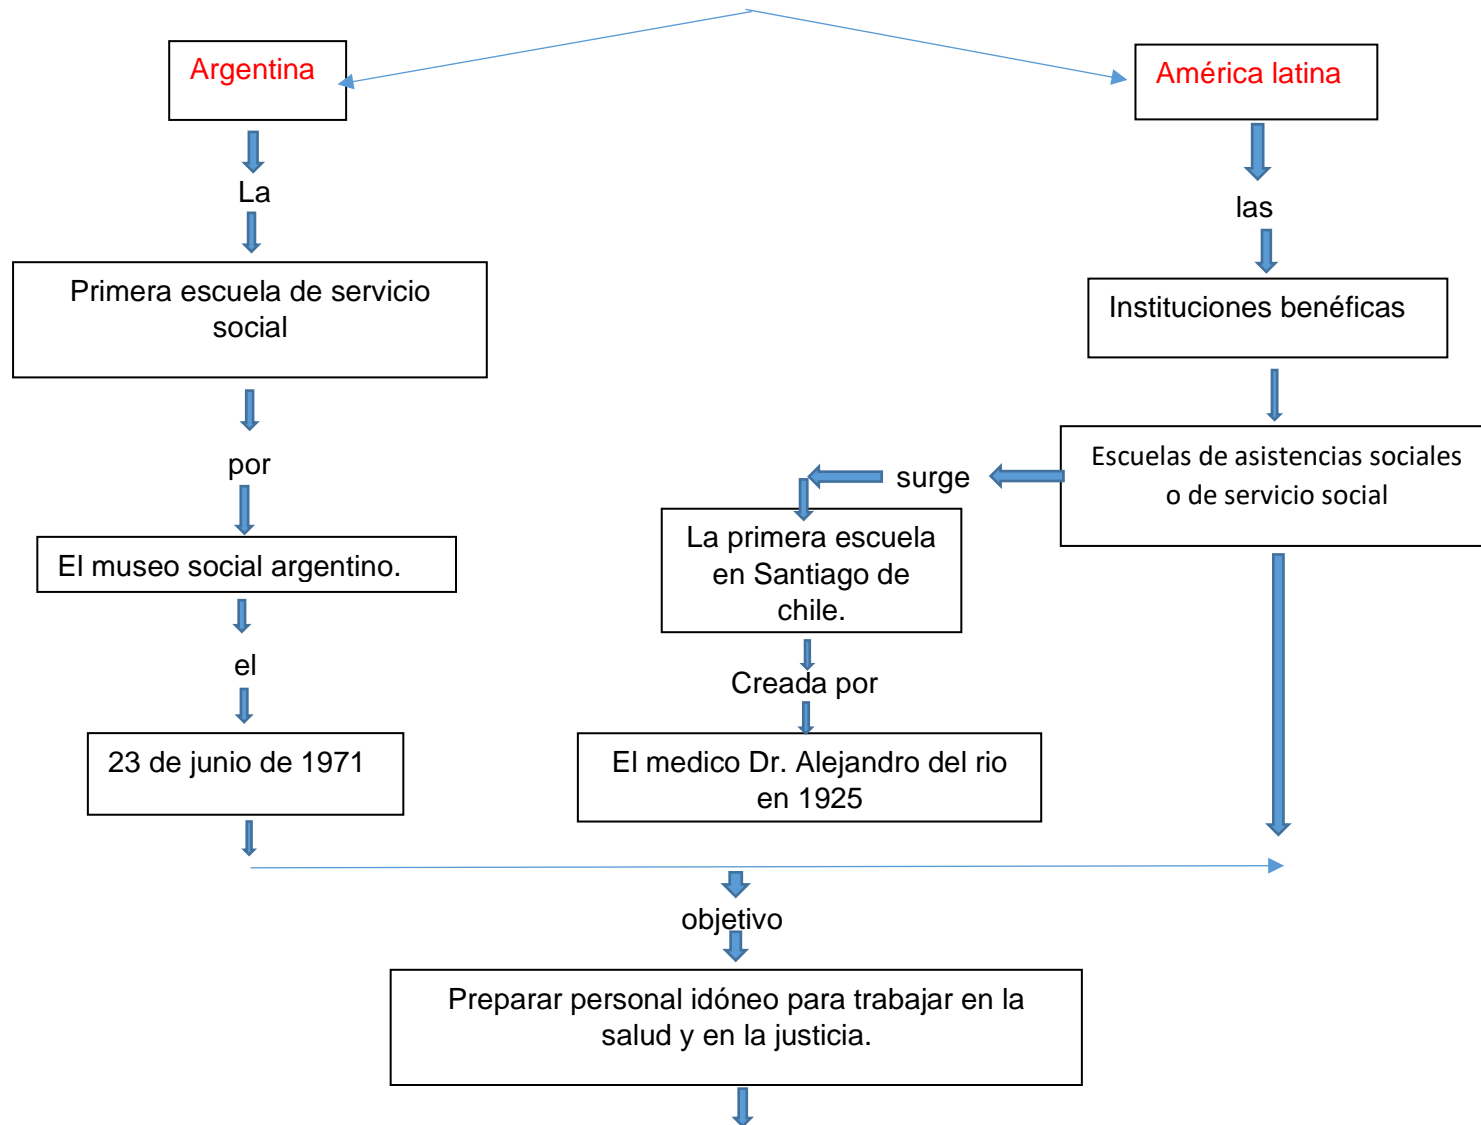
Argentina

América latina

La

Primera escuela de servicio social

por

El museo social argentino.

el

23 de junio de 1971

las

Instituciones benéficas

Escuelas de asistencias sociales o de servicio social

surge

La primera escuela en Santiago de chile.

Creada por

El medico Dr. Alejandro del rio en 1925

objetivo

Preparar personal idóneo para trabajar en la salud y en la justicia.